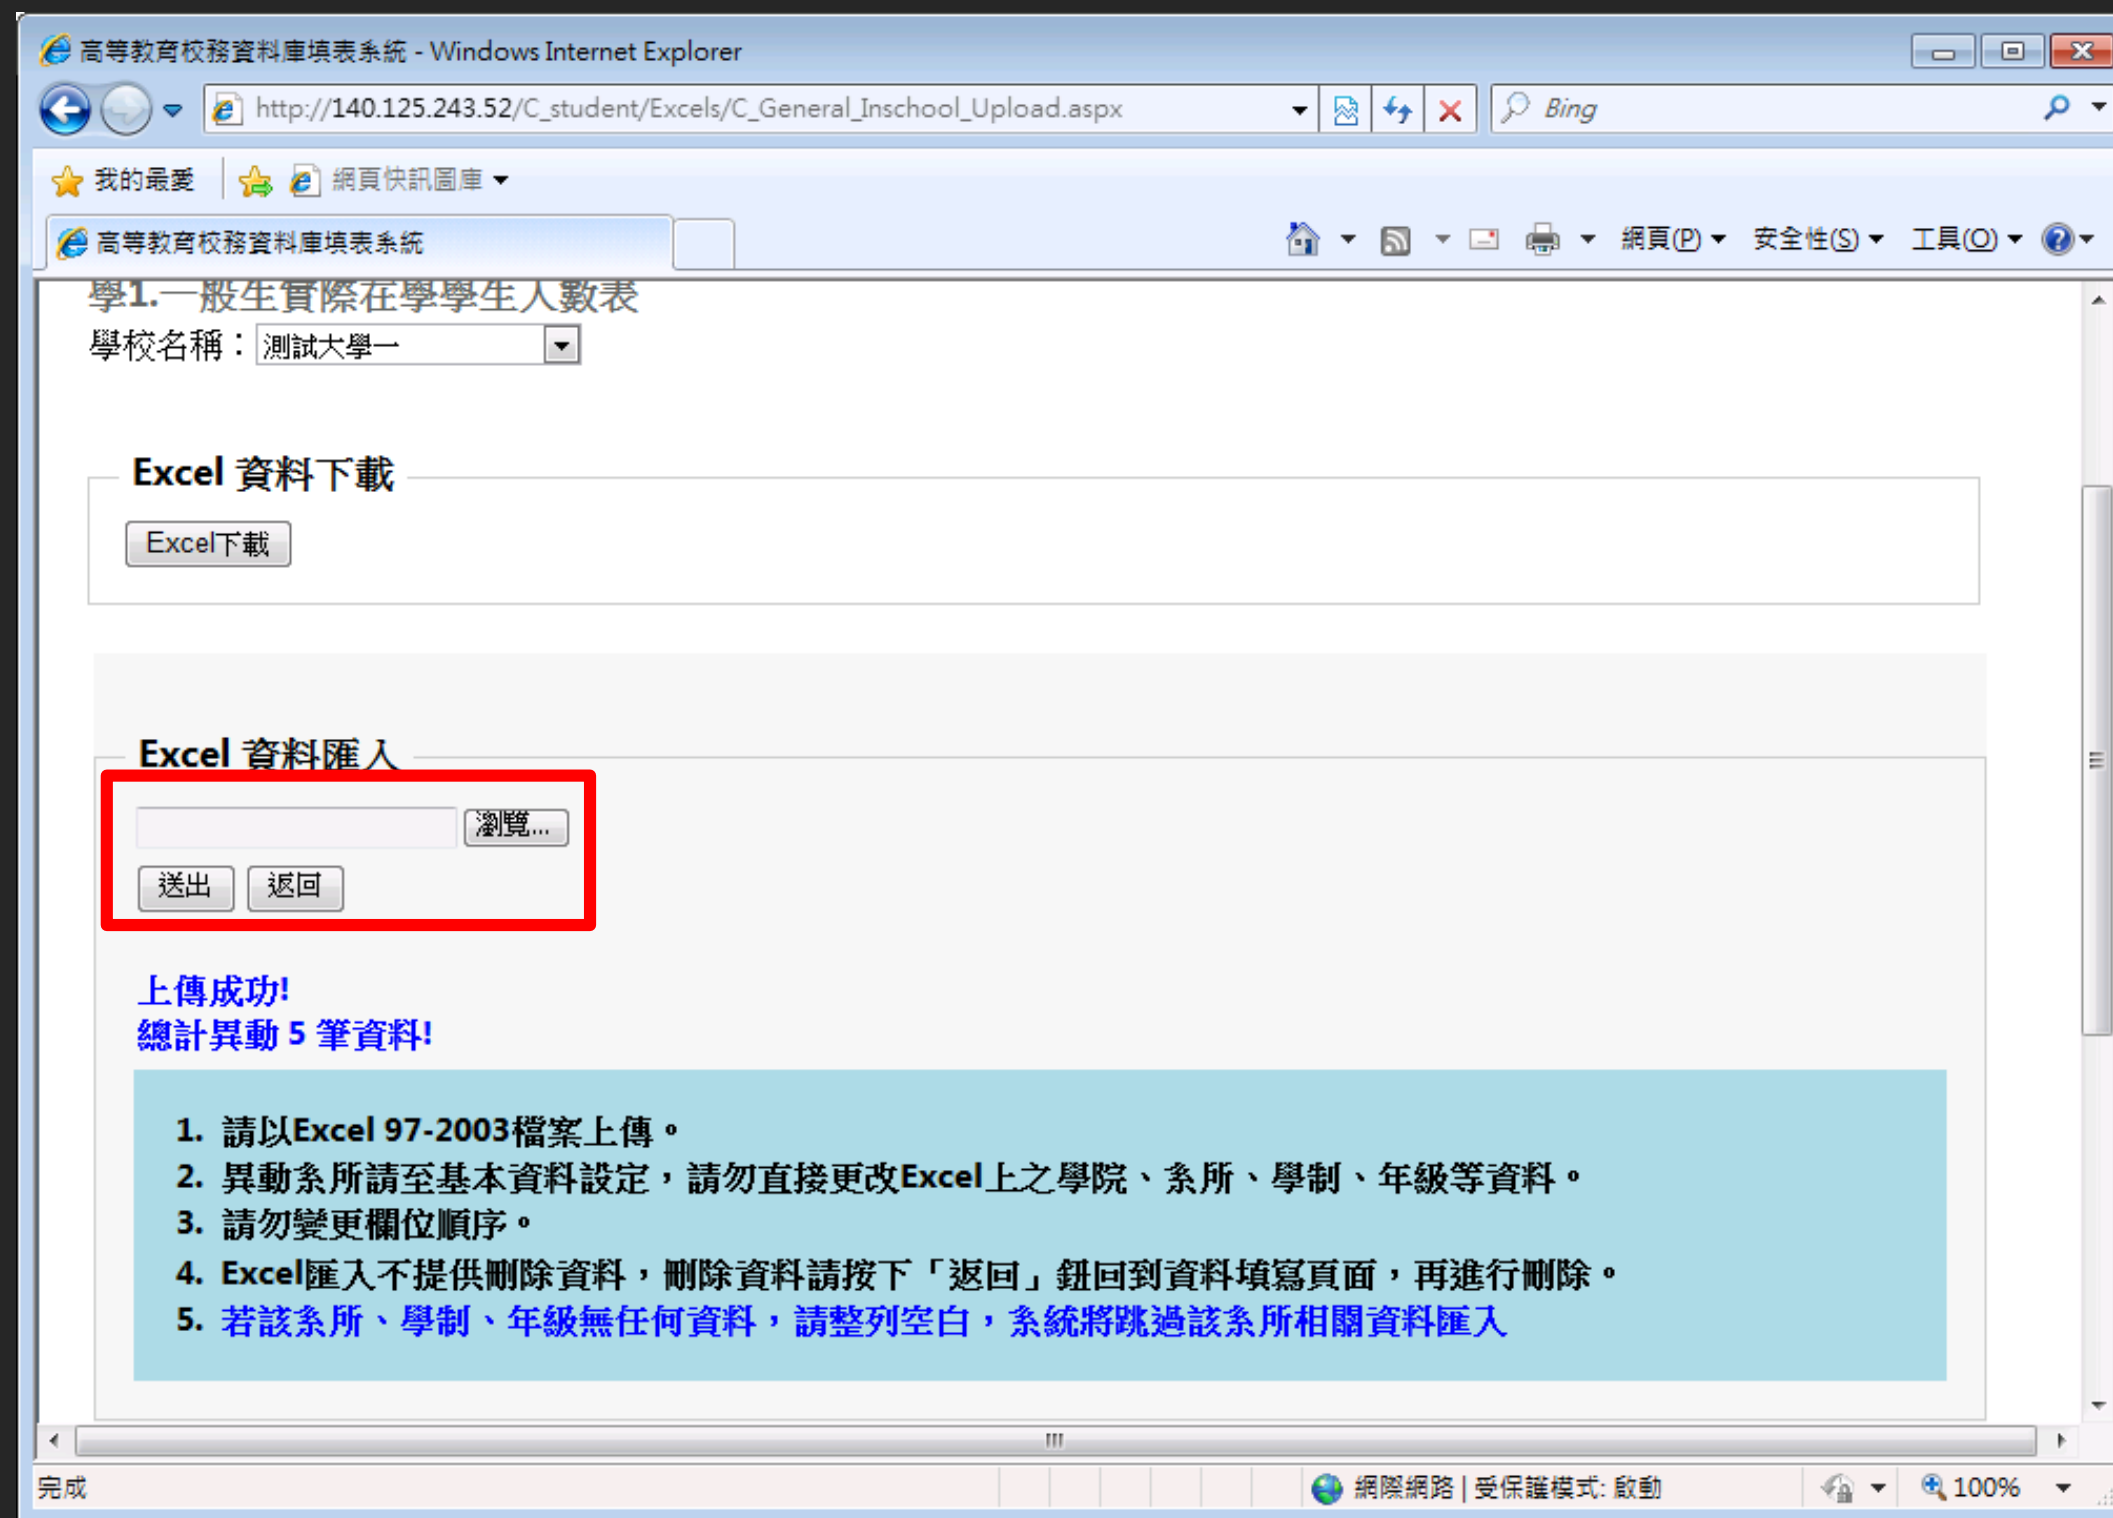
高等教育校務資料庫填表系統 - Windows Internet Explorer

http://140.125.243.52/C_student/Excels/C_General_Inschool_Upload.aspx

Bing

我的最愛　網頁快訊圖庫

高等教育校務資料庫填表系統

網頁(P)　安全性(S)　工具(O)

學1.一般生實際在學學生人數表

學校名稱：測試大學一

Excel 資料下載

Excel下載

Excel 資料匯入

瀏覽...

送出　返回

上傳成功!
總計異動 5 筆資料!

1. 請以Excel 97-2003檔案上傳。
2. 異動系所請至基本資料設定，請勿直接更改Excel上之學院、系所、學制、年級等資料。
3. 請勿變更欄位順序。
4. Excel匯入不提供刪除資料，刪除資料請按下「返回」鈕回到資料填寫頁面，再進行刪除。
5. 若該系所、學制、年級無任何資料，請整列空白，系統將跳過該系所相關資料匯入

完成　網際網路 | 受保護模式: 啟動　100%